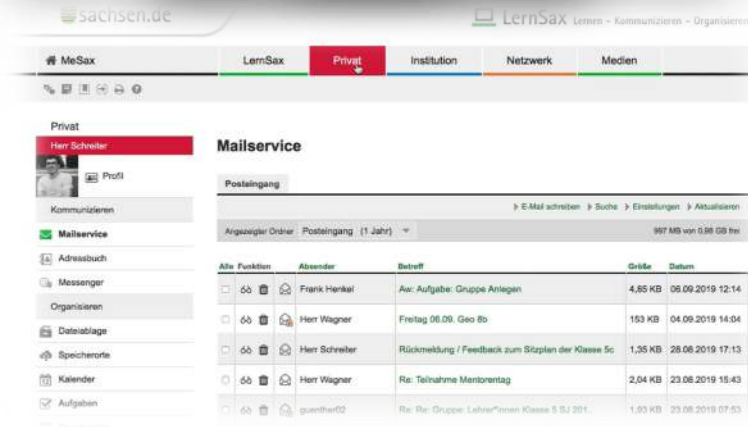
sachsen.de

LernSax Lernen – Kommunizieren – Organisieren

MeSax | LernSax | Privat | Institution | Netzwerk | Medien

Privat

Herr Schreiter

Profil

Kommunizieren

Mailservice

Adressbuch

Messenger

Organisieren

Dateiablage

Speicherorte

Kalender

Aufgaben

Mailservice

Posteingang

E-Mail schreiben | Suche | Einstellungen | Aktualisieren

Angezeigter Ordner Posteingang (1 Jahr)

997 MB von 0,98 GB frei

| Alle | Funktion | | Absender | Betreff | Größe | Datum |
|---|---|---|---|---|---|---|
| | 66 | | Frank Henkel | Aw: Aufgabe: Gruppe Anlegen | 4,85 KB | 06.09.2019 12:14 |
| | 66 | | Herr Wagner | Freitag 06.09. Geo 8b | 153 KB | 04.09.2019 14:04 |
| | 66 | | Herr Schreiter | Rückmeldung / Feedback zum Sitzplan der Klasse 5c | 1,35 KB | 28.08.2019 17:13 |
| | 66 | | Herr Wagner | Re: Teilnahme Mentorentag | 2,04 KB | 23.08.2019 15:43 |
| | 66 | | guenther02 | Re: Re: Gruppe: Lehrer*innen Klasse 5 SJ 201.. | 1,93 KB | 23.08.2019 07:53 |